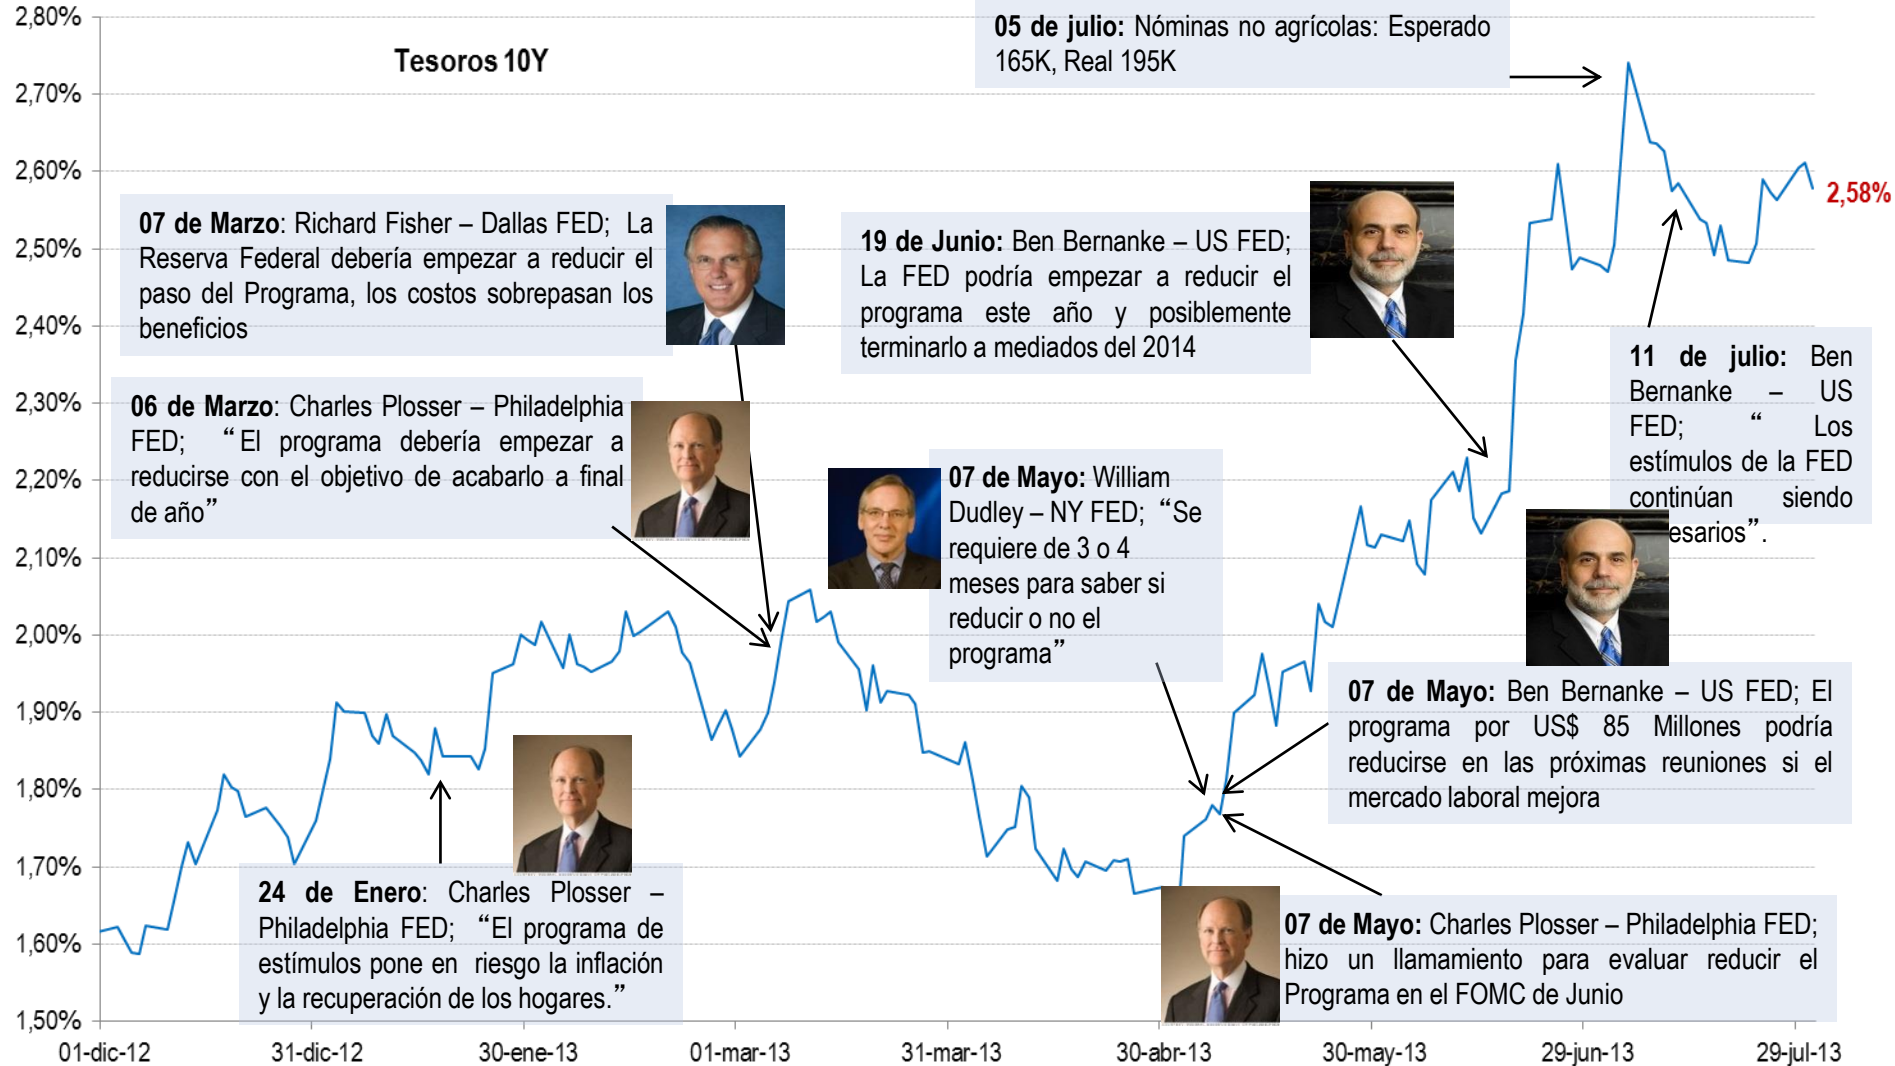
Tesoros 10Y

2,80%
2,70%
2,60%
2,50%
2,40%
2,30%
2,20%
2,10%
2,00%
1,90%
1,80%
1,70%
1,60%
1,50%

01-dic-12
31-dic-12
30-ene-13
01-mar-13
31-mar-13
30-abr-13
30-may-13
29-jun-13
29-jul-13

2,58%

05 de julio: Nóminas no agrícolas: Esperado 165K, Real 195K

07 de Marzo: Richard Fisher – Dallas FED; La Reserva Federal debería empezar a reducir el paso del Programa, los costos sobrepasan los beneficios

19 de Junio: Ben Bernanke – US FED; La FED podría empezar a reducir el programa este año y posiblemente terminarlo a mediados del 2014

11 de julio: Ben Bernanke – US FED; " Los estímulos de la FED continúan siendo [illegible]esarios".

06 de Marzo: Charles Plosser – Philadelphia FED; "El programa debería empezar a reducirse con el objetivo de acabarlo a final de año"

07 de Mayo: William Dudley – NY FED; "Se requiere de 3 o 4 meses para saber si reducir o no el programa"

07 de Mayo: Ben Bernanke – US FED; El programa por US$ 85 Millones podría reducirse en las próximas reuniones si el mercado laboral mejora

24 de Enero: Charles Plosser – Philadelphia FED; "El programa de estímulos pone en riesgo la inflación y la recuperación de los hogares."

07 de Mayo: Charles Plosser – Philadelphia FED; hizo un llamamiento para evaluar reducir el Programa en el FOMC de Junio